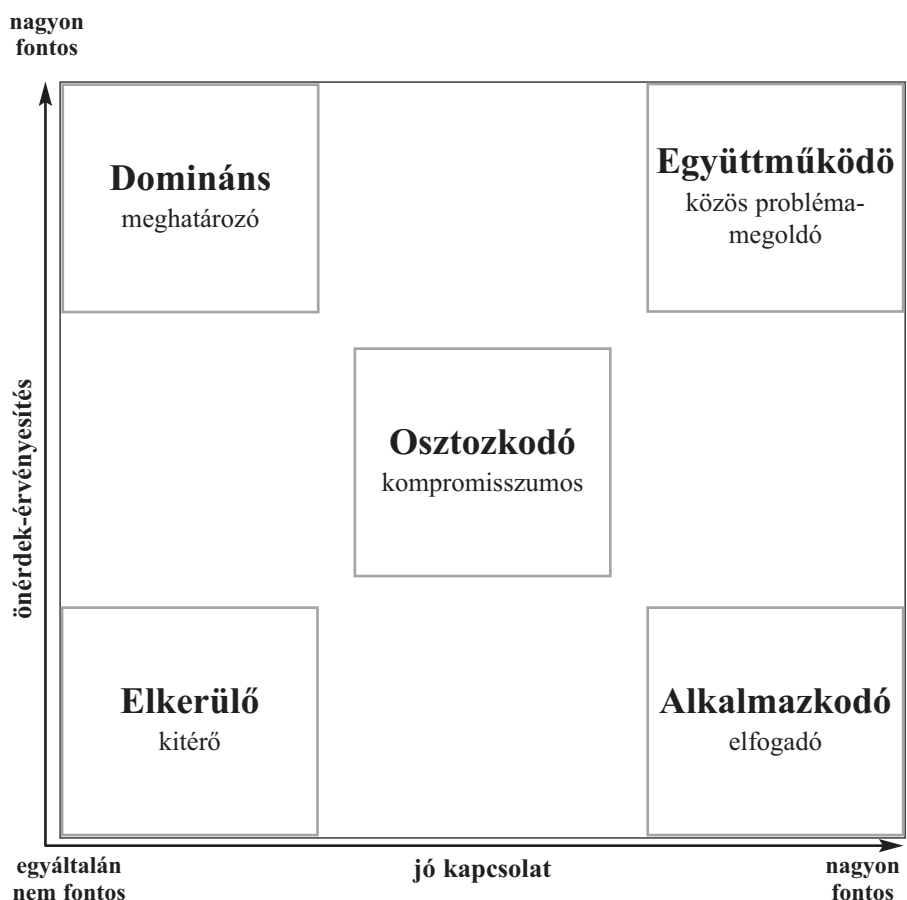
nagyon fontos

önérdek-érvényesítés

Domináns
meghatározó

Együttműködö
közös probléma-megoldó

Osztozkodó
kompromisszumos

Elkerülő
kitérő

Alkalmazkodó
elfogadó

egyáltalán nem fontos

jó kapcsolat

nagyon fontos